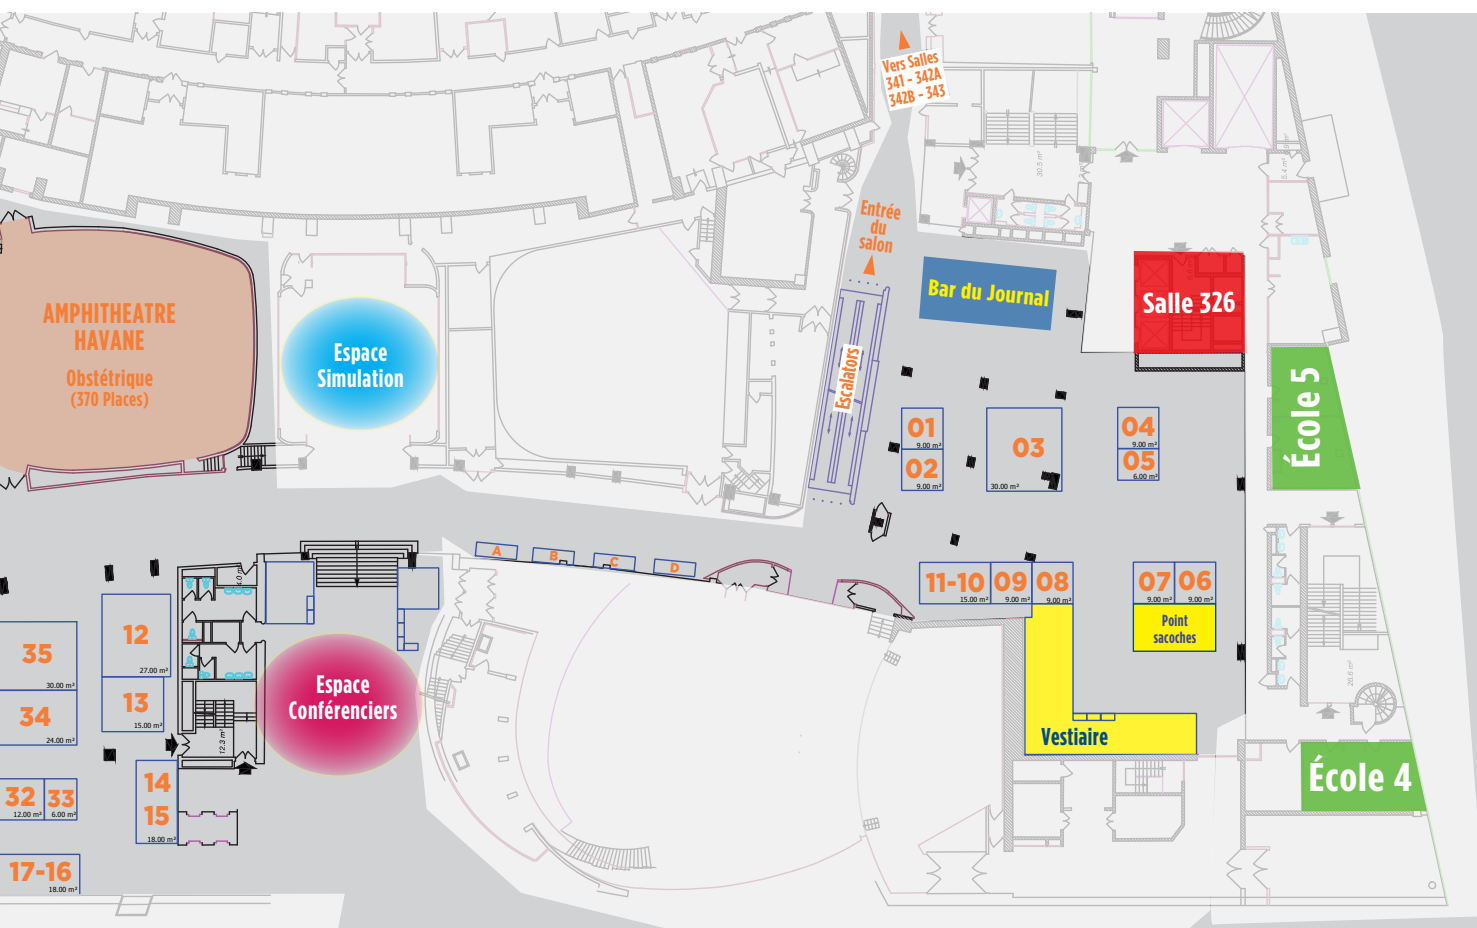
Vers Salles 341 - 342A 342B - 343

Entrée du salon

AMPHITHEATRE HAVANE
Obstétrique (370 Places)

Espace Simulation

Escalators

Bar du Journal

Salle 326

École 5

01 9.00 m²
02 9.00 m²
03 30.00 m²
04 9.00 m²
05 6.00 m²

A B C D

11-10 15.00 m²
09 9.00 m²
08 9.00 m²
07 9.00 m²
06 9.00 m²

Point sacoches

Vestiaire

École 4

Espace Conférenciers

12 27.00 m²
13 15.00 m²
14
15 18.00 m²
35 30.00 m²
34 24.00 m²
32 12.00 m²
33 6.00 m²
17-16 18.00 m²

12.3 m²
4.0 m²
30.5 m²
20.6 m²